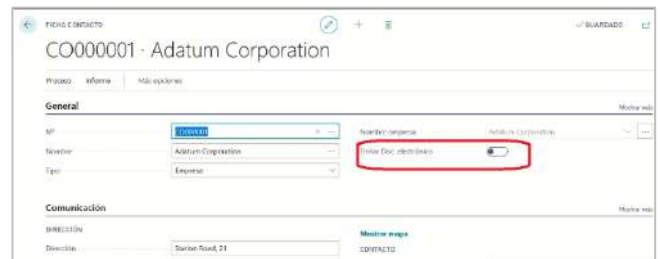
FICHA CONTACTO

✓ GUARDADO

CO000001 · Adatum Corporation

Proceso Informe Más opciones

General

Mostrar más

Nº CO000001

Nombre Adatum Corporation

Tipo Empresa

Nombre empresa Adatum Corporation

Envío Doc. electrónico

Comunicación

Mostrar más

DIRECCIÓN

Dirección Station Road, 21

Mostrar mapa

CONTACTO